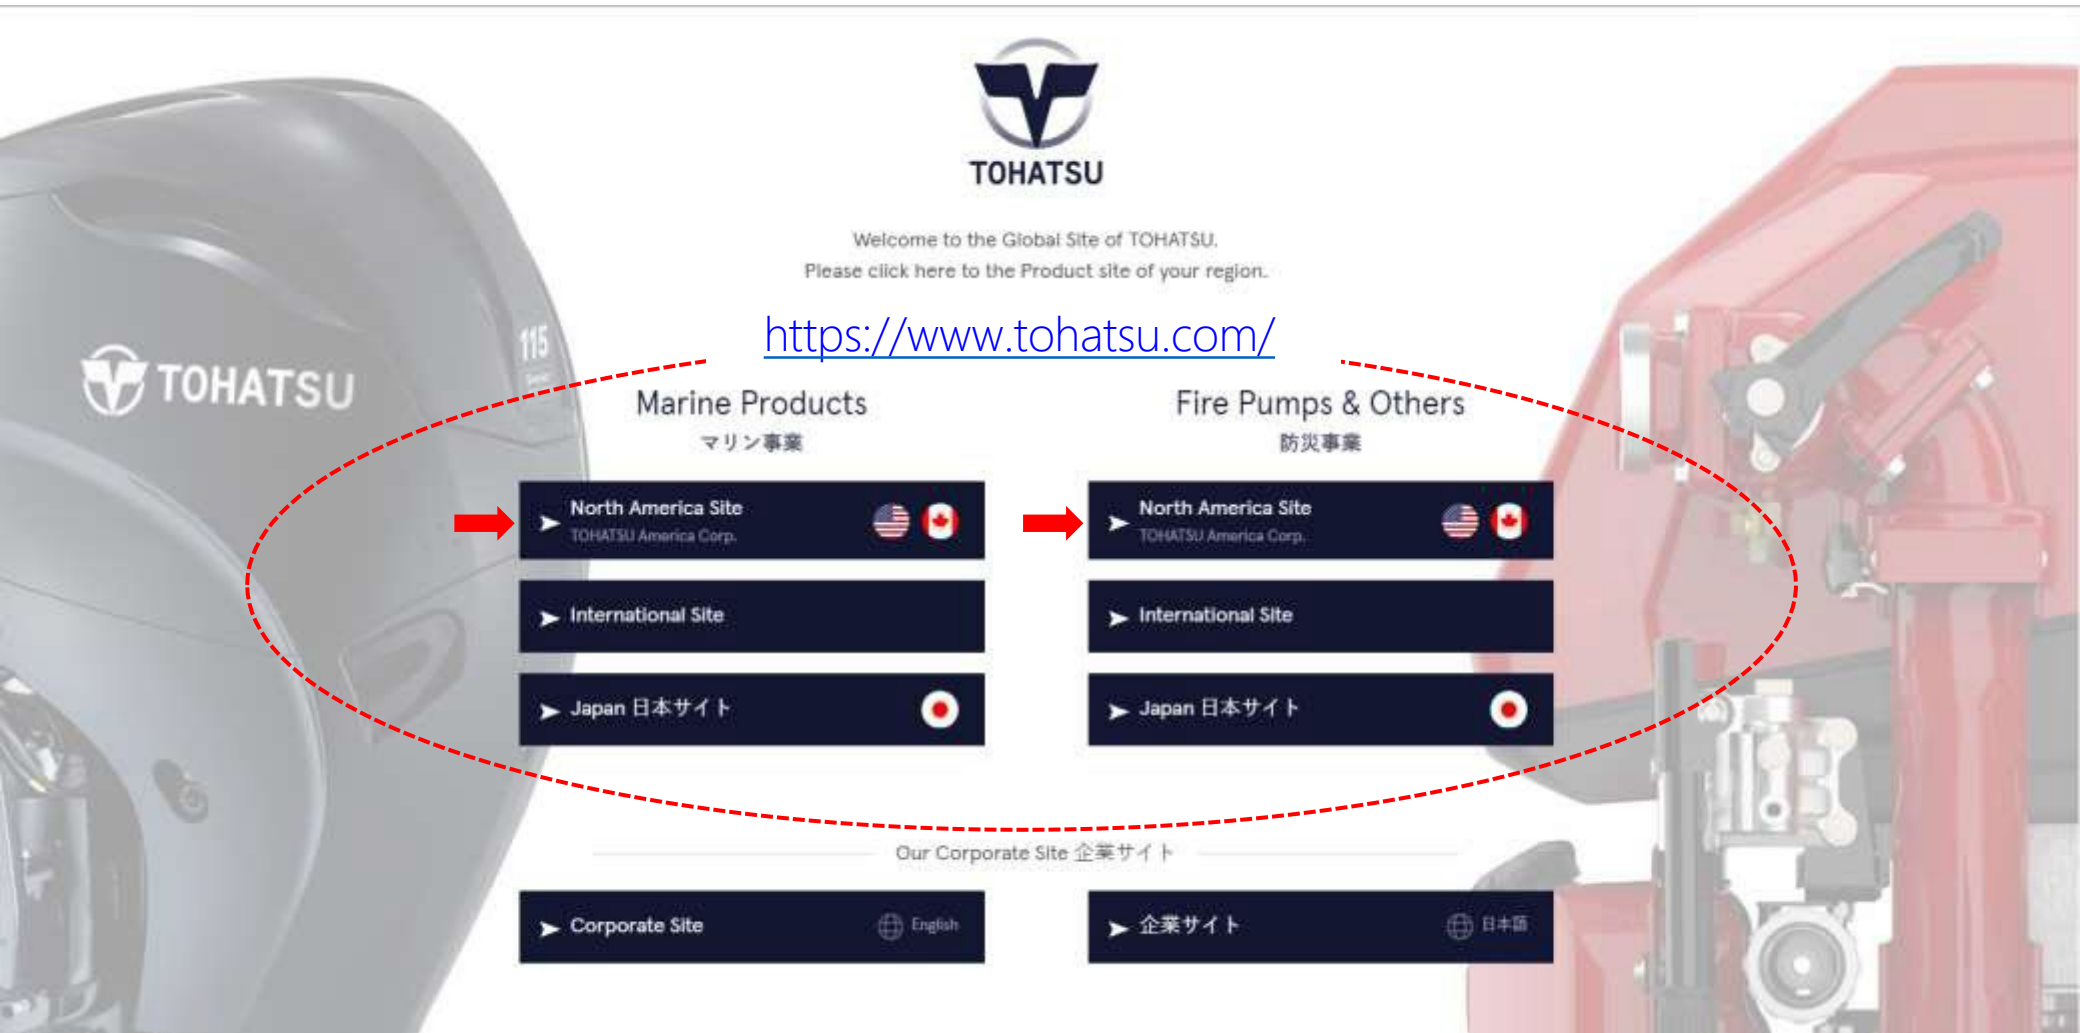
TOHATSU

Welcome to the Global Site of TOHATSU.
Please click here to the Product site of your region.

https://www.tohatsu.com/

TOHATSU
115

Marine Products
マリン事業

North America Site
TOHATSU America Corp.

International Site

Japan 日本サイト

Fire Pumps & Others
防災事業

North America Site
TOHATSU America Corp.

International Site

Japan 日本サイト

Our Corporate Site 企業サイト

Corporate Site English

企業サイト 日本語